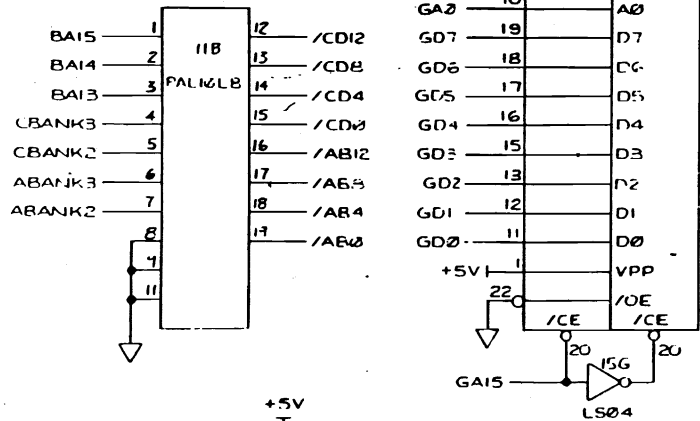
BA15 1
BA14 2
BA13 3
CBANK3 4
CBANK2 5
ABANK3 6
ABANK2 7
8
9
11

11B
PAL16L8

12 /CD12
13 /CD8
14 /CD4
15 /CDØ
16 /AB12
17 /AB8
18 /AB4
19 /ABØ

GAØ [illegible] AØ
GD7 19 D7
GD6 18 D6
GD5 17 D5
GD4 16 D4
GD3 15 D3
GD2 13 D2
GD1 12 D1
GDØ 11 DØ
+5V 1 VPP
22 /OE
/CE /CE
20 20
GA15
15G
LSØ4

+5V